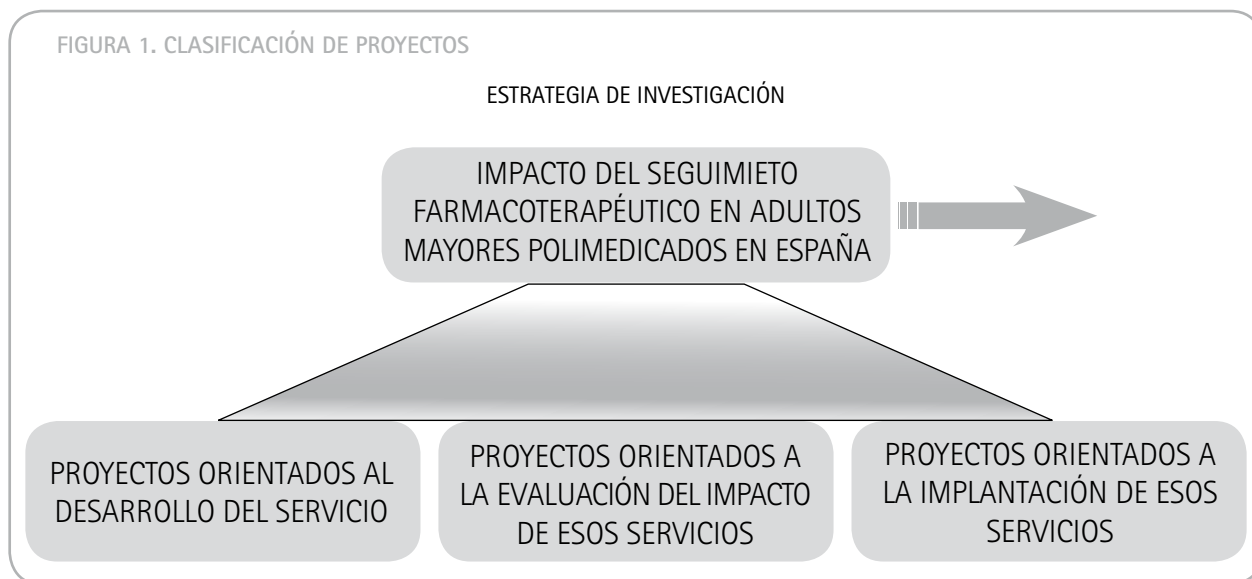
FIGURA 1. CLASIFICACIÓN DE PROYECTOS

ESTRATEGIA DE INVESTIGACIÓN

IMPACTO DEL SEGUIMIETO FARMACOTERAPÉUTICO EN ADULTOS MAYORES POLIMEDICADOS EN ESPAÑA

PROYECTOS ORIENTADOS AL DESARROLLO DEL SERVICIO

PROYECTOS ORIENTADOS A LA EVALUACIÓN DEL IMPACTO DE ESOS SERVICIOS

PROYECTOS ORIENTADOS A LA IMPLANTACIÓN DE ESOS SERVICIOS